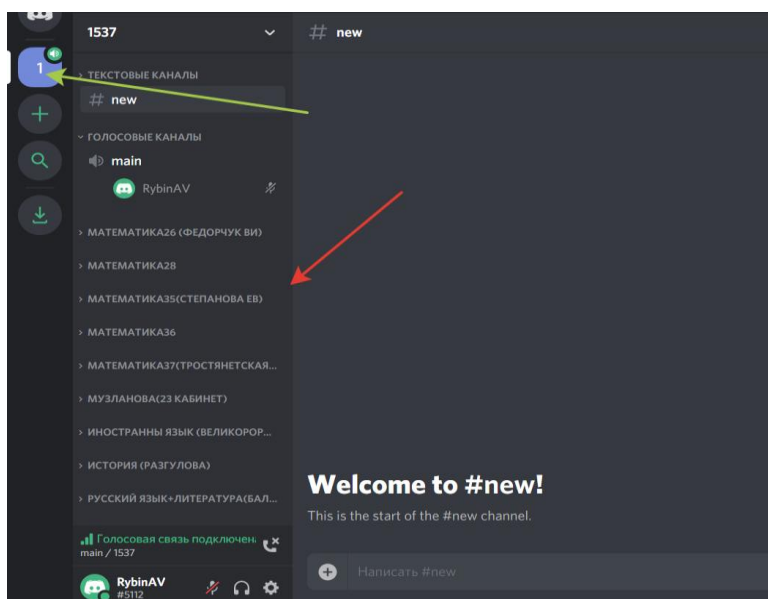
1537

# new

1

ТЕКСТОВЫЕ КАНАЛЫ

# new

ГОЛОСОВЫЕ КАНАЛЫ

main

RybinAV

МАТЕМАТИКА26 (ФЕДОРЧУК ВИ)

МАТЕМАТИКА28

МАТЕМАТИКА35(СТЕПАНОВА ЕВ)

МАТЕМАТИКА36

МАТЕМАТИКА37(ТРОСТЯНЕТСКАЯ...

МУЗЛАНОВА(23 КАБИНЕТ)

ИНОСТРАННЫ ЯЗЫК (ВЕЛИКОРОР...

ИСТОРИЯ (РАЗГУЛОВА)

РУССКИЙ ЯЗЫК+ЛИТЕРАТУРА(БАЛ...

Голосовая связь подключена

main / 1537

RybinAV

#5112

Welcome to #new!

This is the start of the #new channel.

Написать #new